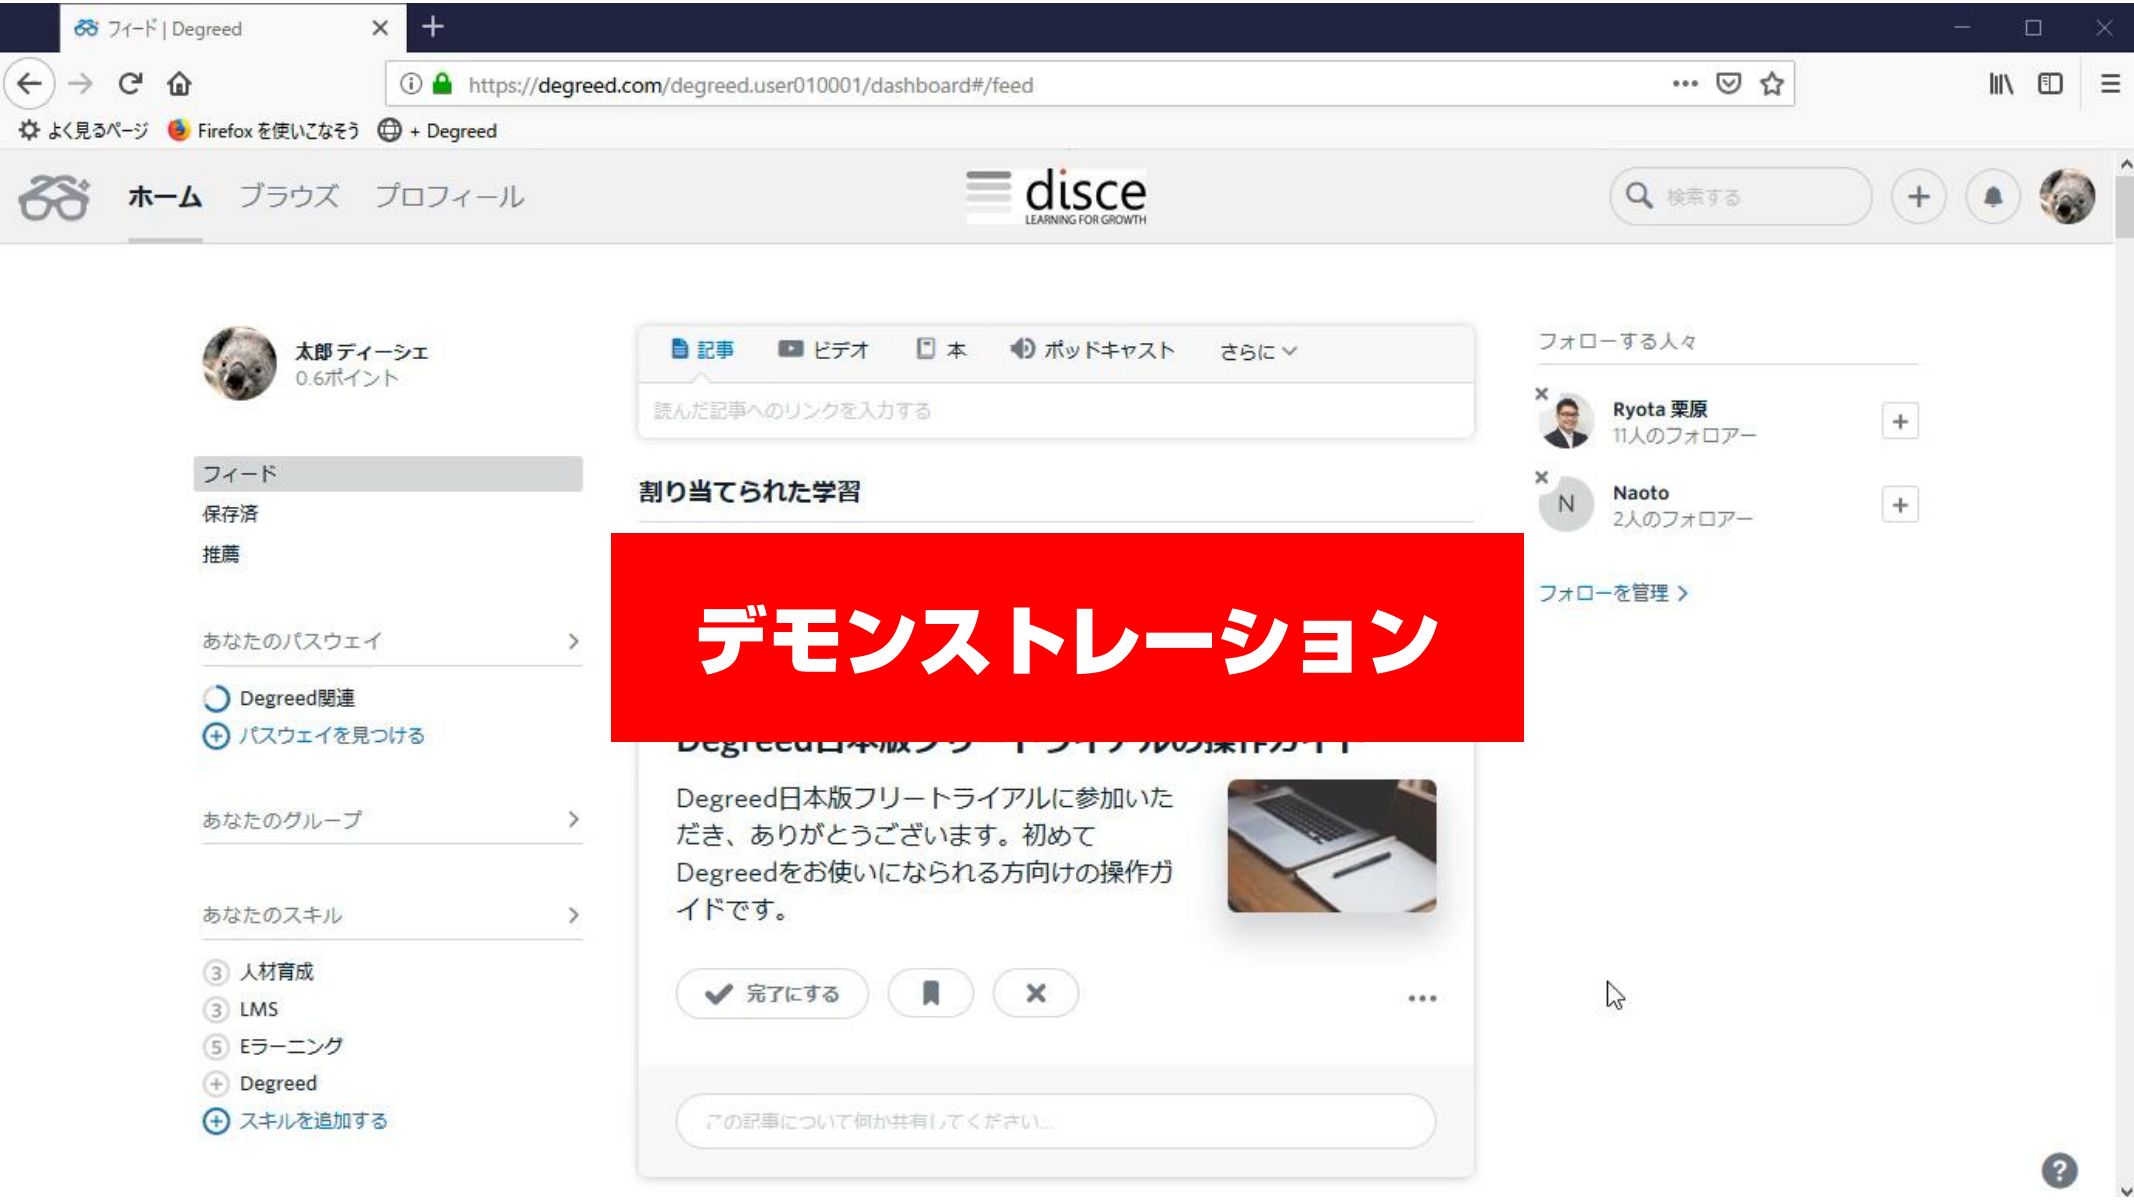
フィード | Degreed

https://degreed.com/degreed.user010001/dashboard#/feed

よく見るページ Firefox を使いこなそう + Degreed

ホーム ブラウズ プロフィール

disce
LEARNING FOR GROWTH

検索する

太郎 ディーシエ
0.6ポイント

フィード
保存済
推薦

あなたのパスウェイ

Degreed関連
パスウェイを見つける

あなたのグループ

あなたのスキル

3 人材育成
3 LMS
5 Eラーニング
Degreed
スキルを追加する

記事 ビデオ 本 ポッドキャスト さらに

読んだ記事へのリンクを入力する

割り当てられた学習

デモンストレーション

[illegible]

Degreed日本版フリートライアルに参加いただき、ありがとうございます。初めてDegreedをお使いになられる方向けの操作ガイドです。

完了にする

この記事について何か共有してください...

フォローする人々

Ryota 栗原
11人のフォロアー

N
Naoto
2人のフォロアー

フォローを管理

?